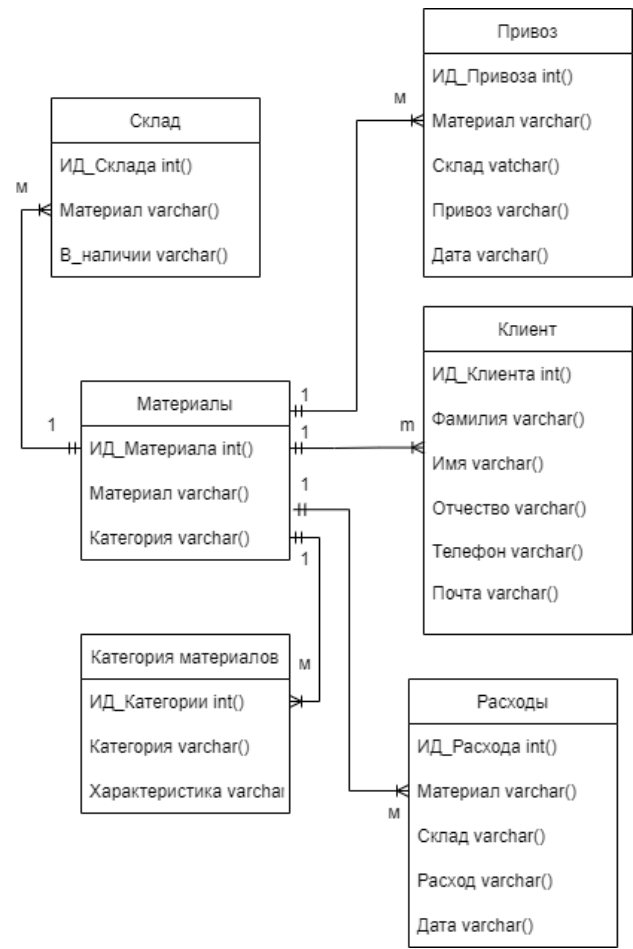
Привоз

ИД_Привоза int()
Материал varchar()
Склад vatchar()
Привоз varchar()
Дата varchar()

Склад

ИД_Склада int()
Материал varchar()
В_наличии varchar()

Клиент

ИД_Клиента int()
Фамилия varchar()
Имя varchar()
Отчество varchar()
Телефон varchar()
Почта varchar()

Материалы

ИД_Материала int()
Материал varchar()
Категория varchar()

Категория материалов

ИД_Категории int()
Категория varchar()
Характеристика varchar

Расходы

ИД_Расхода int()
Материал varchar()
Склад varchar()
Расход varchar()
Дата varchar()

м
м
1
1
1
m
1
1
м
м